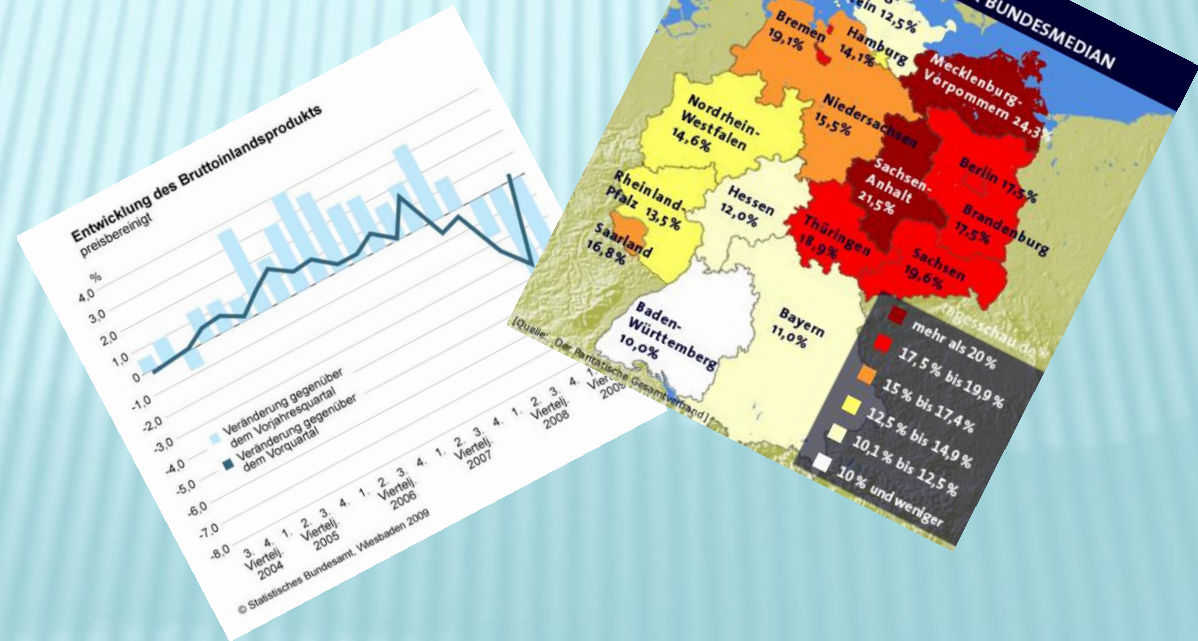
Entwicklung des Bruttoinlandsprodukts
preisbereinigt

%
4,0
3,0
2,0
1,0
0
-1,0
-2,0
-3,0
-4,0
-5,0
-6,0
-7,0
-8,0

Veränderung gegenüber dem Vorjahresquartal
Veränderung gegenüber dem Vorquartal

3. 4. Viertelj. 2004
1. 2. 3. 4. Viertelj. 2005
1. 2. 3. 4. Viertelj. 2006
1. 2. 3. 4. Viertelj. 2007
1. 2. 3. 4. Viertelj. 2008
1. Viertelj. 2009

© Statistisches Bundesamt, Wiesbaden 2009

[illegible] BUNDESMEDIAN

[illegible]ein 12,5%
Bremen 19,1%
Hamburg 14,1%
Mecklenburg-Vorpommern 24,3%
Niedersachsen 15,5%
Nordrhein-Westfalen 14,6%
Berlin 17,5%
Sachsen-Anhalt 21,5%
Brandenburg 17,5%
Rheinland-Pfalz 13,5%
Hessen 12,0%
Thüringen 18,9%
Sachsen 19,6%
Saarland 16,8%
Baden-Württemberg 10,0%
Bayern 11,0%

tagesschau.de
[Quelle: Der Paritätische Gesamtverband]

mehr als 20%
17,5% bis 19,9%
15% bis 17,4%
12,5% bis 14,9%
10,1% bis 12,5%
10% und weniger